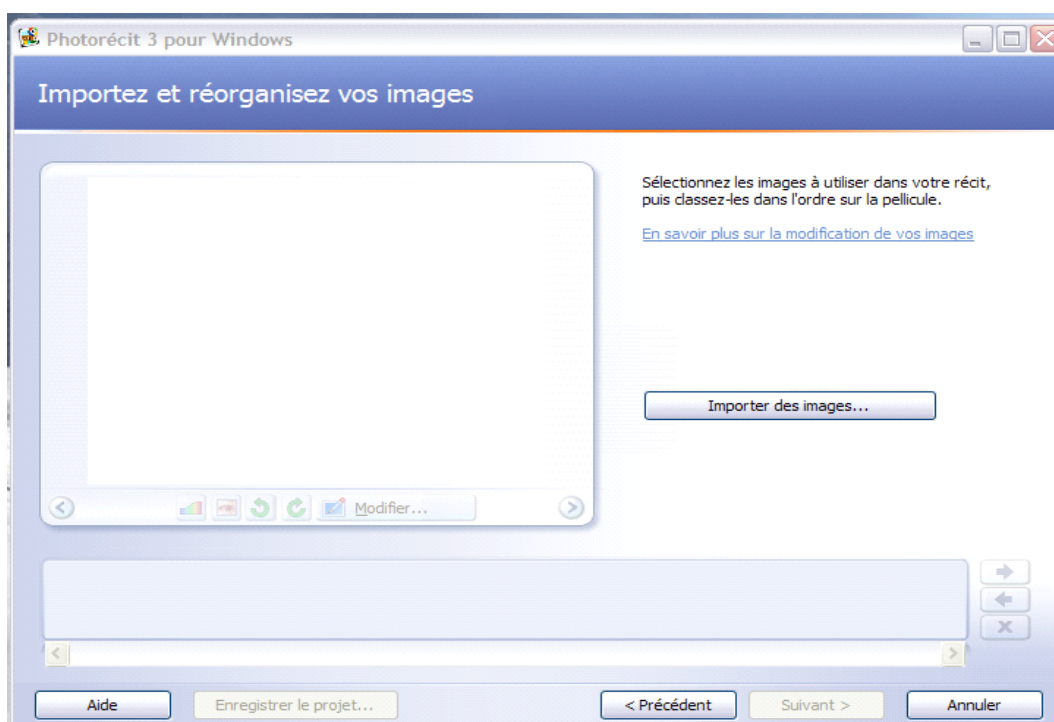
Photorécit 3 pour Windows

Importez et réorganisez vos images

Sélectionnez les images à utiliser dans votre récit, puis classez-les dans l'ordre sur la pellicule.

En savoir plus sur la modification de vos images

Importer des images...

Modifier...

Aide

Enregistrer le projet...

< Précédent

Suivant >

Annuler